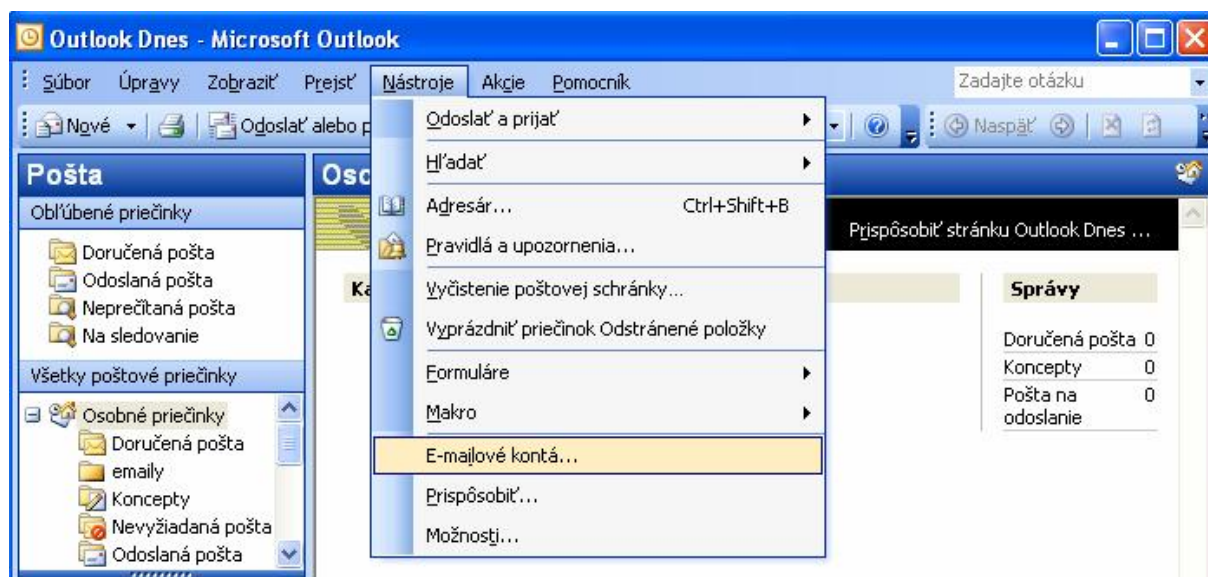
Outlook Dnes - Microsoft Outlook

Súbor Úpravy Zobraziť Prejsť Nástroje Akcie Pomocník

Zadajte otázku

Nové Odoslať alebo p

Naspäť

Pošta

Obľúbené priečinky

Doručená pošta
Odoslaná pošta
Neprečítaná pošta
Na sledovanie

Všetky poštové priečinky

Osobné priečinky
Doručená pošta
emaily
Koncepty
Nevyžiadaná pošta
Odoslaná pošta

Osc

Ka

Odoslať a prijať
Hľadať
Adresár... Ctrl+Shift+B
Pravidlá a upozornenia...
Vyčistenie poštovej schránky...
Vyprázdniť priečinok Odstránené položky
Formuláre
Makro
E-mailové kontá...
Prispôsobiť...
Možnosti...

Prispôsobiť stránku Outlook Dnes ...

Správy

| | |
|---|---|
| Doručená pošta | 0 |
| Koncepty | 0 |
| Pošta na odoslanie | 0 |